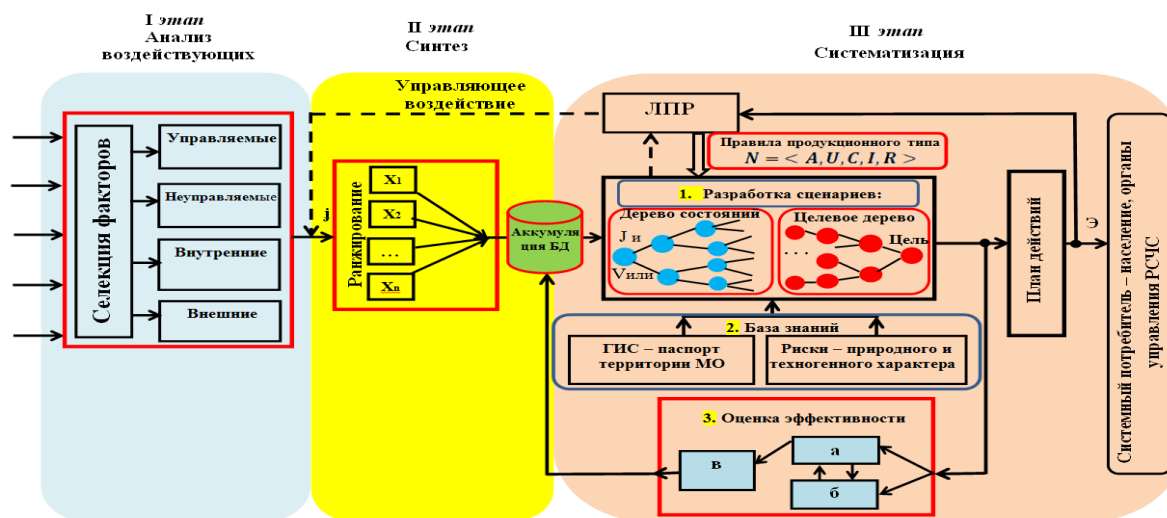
I этап
Анализ
воздействующих

II этап
Синтез

III этап
Систематизация

Управляющее воздействие

ЛПР

Правила продукционного типа
$N = < A, U, C, I, R >$

Селекция факторов

Управляемые

Неуправляемые

Внутренние

Внешние

j

Ранжирование

$X_1$

$X_2$

…

$X_n$

Аккумуляция БД

1. Разработка сценариев:

Дерево состояний

J и

V или

Целевое дерево

. . .

Цель

2. База знаний

ГИС – паспорт территории МО

Риски – природного и техногенного характера

3. Оценка эффективности

в

а

б

План действий

Э

Системный потребитель – население, органы управления РСЧС